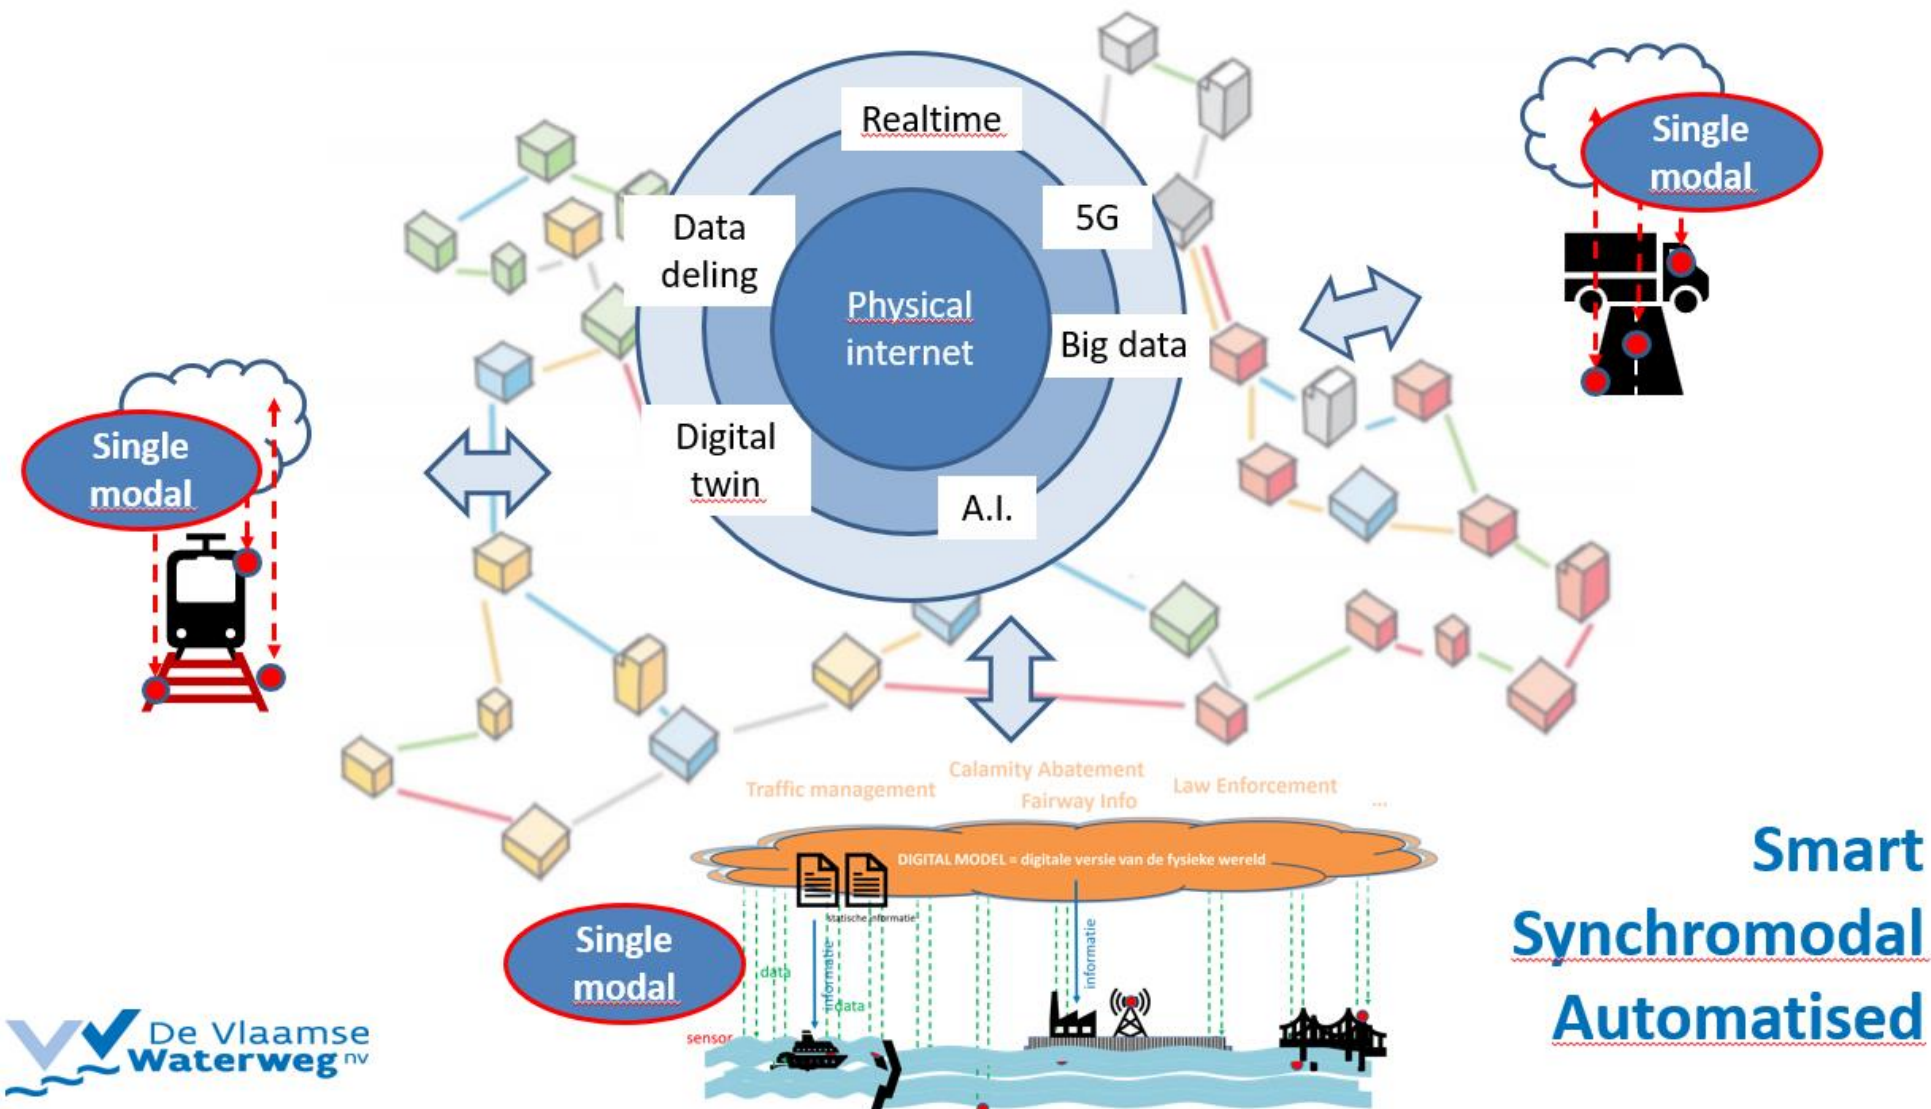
Realtime

Data deling

5G

Physical internet

Big data

Digital twin

A.I.

Single modal

Single modal

Traffic management

Calamity Abatement

Fairway Info

Law Enforcement

...

DIGITAL MODEL = digitale versie van de fysieke wereld

statische informatie

data

informatie

data

informatie

sensor

Single modal

De Vlaamse Waterweg nv

Smart

Synchromodal

Automatised